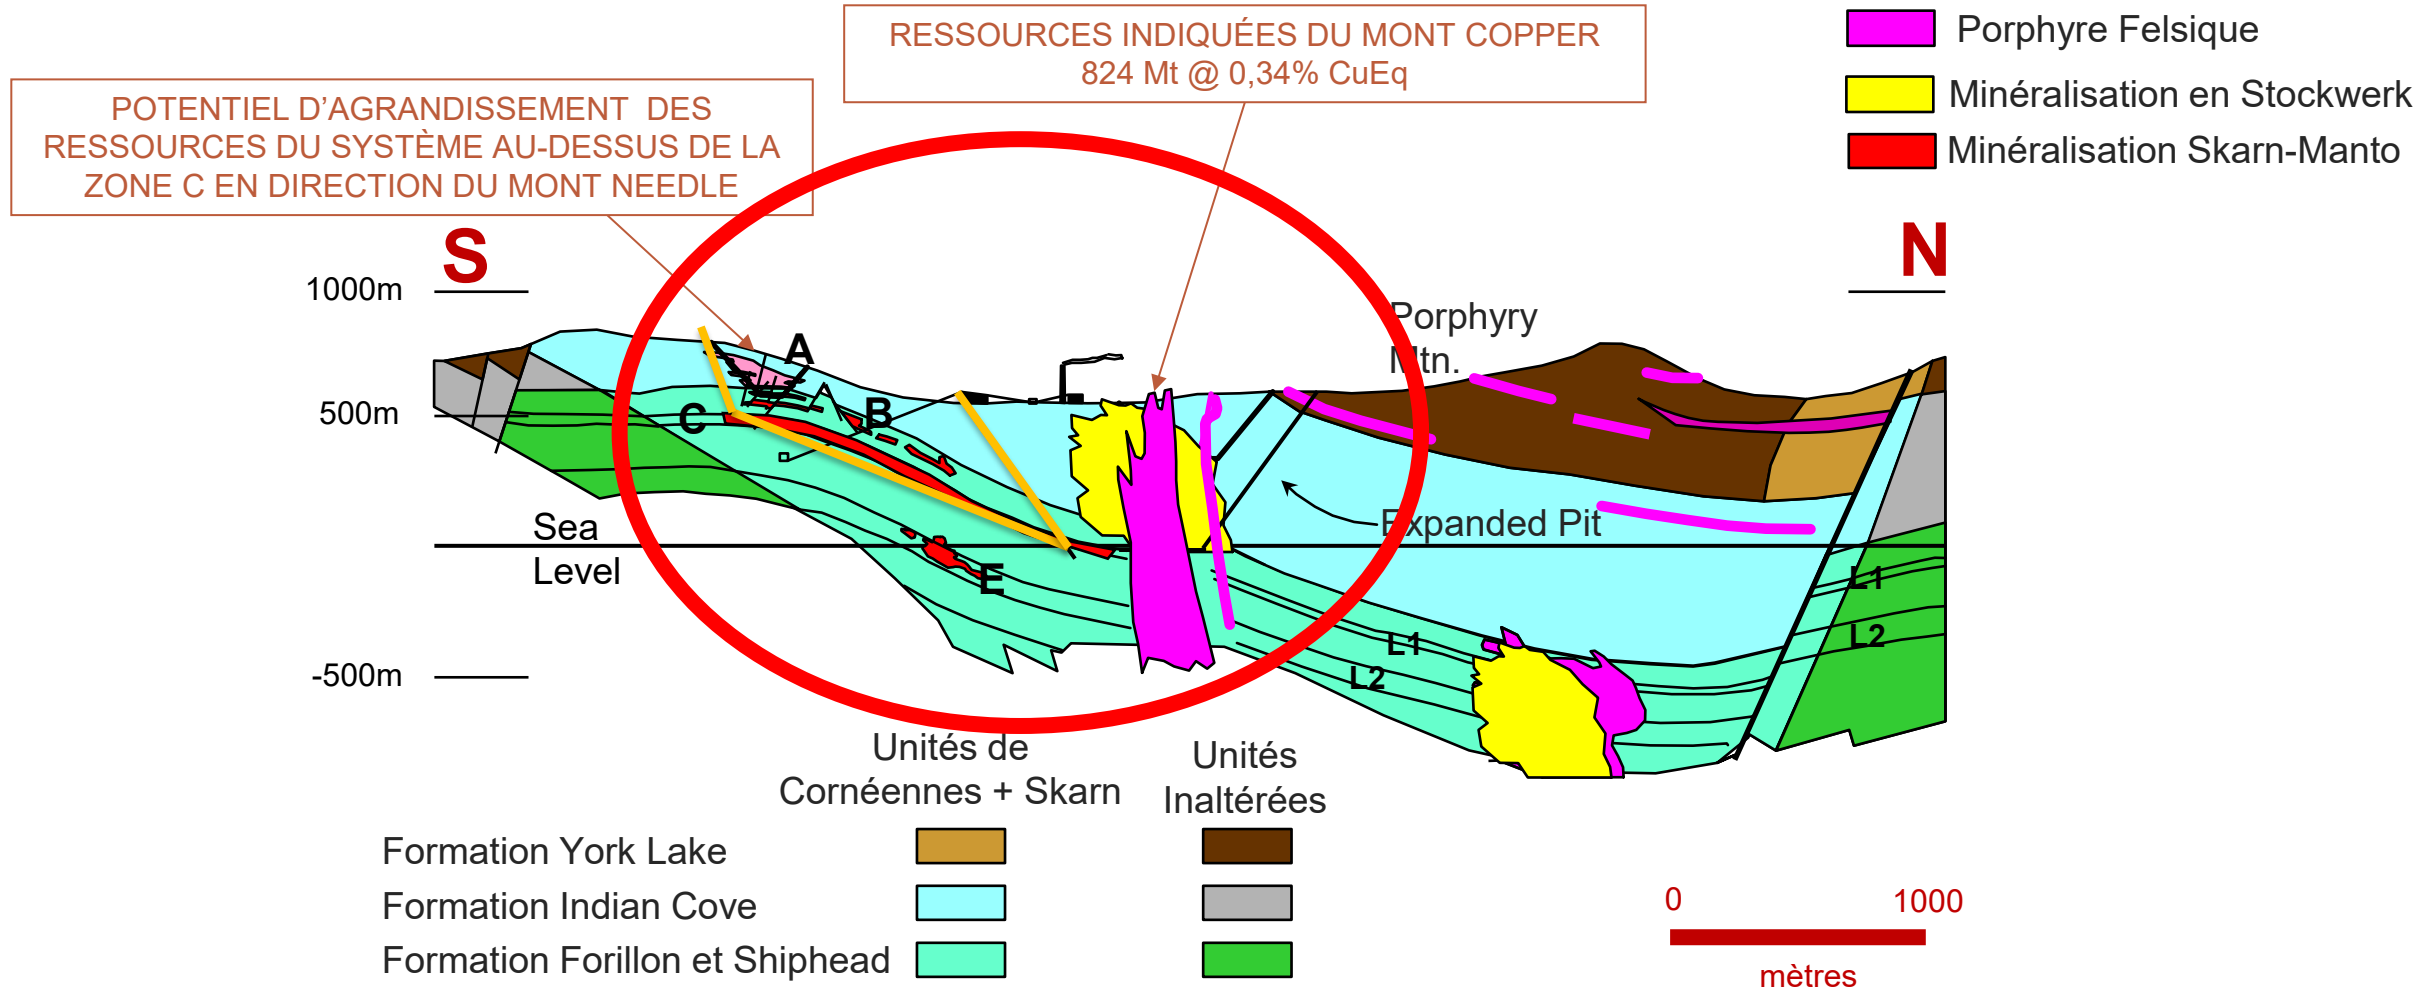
RESSOURCES INDIQUÉES DU MONT COPPER
824 Mt @ 0,34% CuEq

Porphyre Felsique
Minéralisation en Stockwerk
Minéralisation Skarn-Manto

POTENTIEL D'AGRANDISSEMENT DES RESSOURCES DU SYSTÈME AU-DESSUS DE LA ZONE C EN DIRECTION DU MONT NEEDLE

S
N

1000m
500m
Sea Level
-500m

A
B
C
E

Porphyry Mtn.

Expanded Pit

L1
L2
L1
L2

Unités de Cornéennes + Skarn
Unités Inaltérées

Formation York Lake
Formation Indian Cove
Formation Forillon et Shiphead

0
1000
mètres